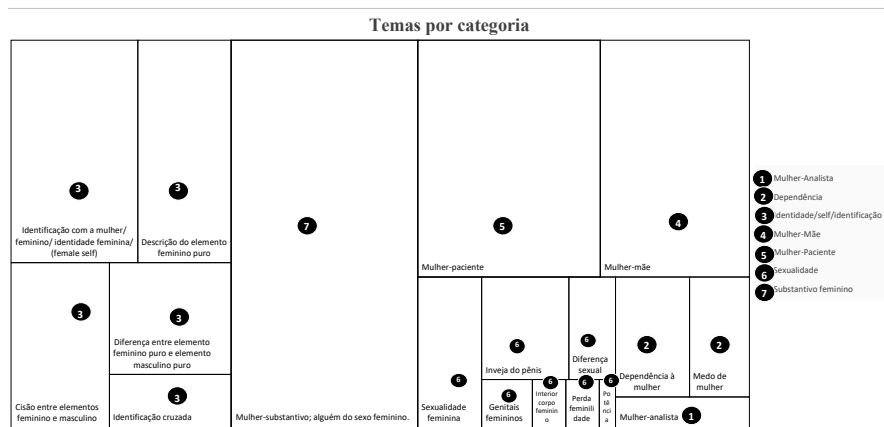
Temas por categoria

3
Identificação com a mulher/ feminino/ identidade feminina/ (female self)

3
Descrição do elemento feminino puro

7
Mulher-substantivo; alguém do sexo feminino.

5
Mulher-paciente

4
Mulher-mãe

3
Cisão entre elementos feminino e masculino

3
Diferença entre elemento feminino puro e elemento masculino puro

3
Identificação cruzada

6
Sexualidade feminina

6
Inveja do pênis

6
Genitais femininos

6
Interior corpo feminino

6
Diferença sexual

6
Perda feminilidade

6
Potência

2
Dependência à mulher

2
Medo de mulher

Mulher-analista 1

1 Mulher-Analista
2 Dependência
3 Identidade/self/identificação
4 Mulher-Mãe
5 Mulher-Paciente
6 Sexualidade
7 Substantivo feminino